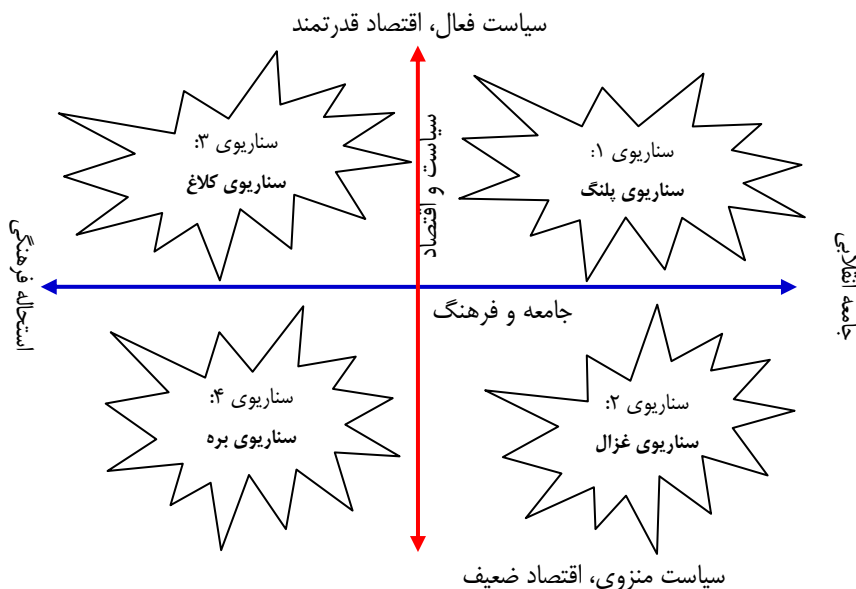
سیاست فعال، اقتصاد قدرتمند

سناریوی ۳:
سناریوی کلاغ

سیاست و اقتصاد

سناریوی ۱:
سناریوی پلنگ

استحاله فرهنگی

جامعه انقلابی

جامعه و فرهنگ

سناریوی ۴:
سناریوی بره

سناریوی ۲:
سناریوی غزال

سیاست منزوی، اقتصاد ضعیف